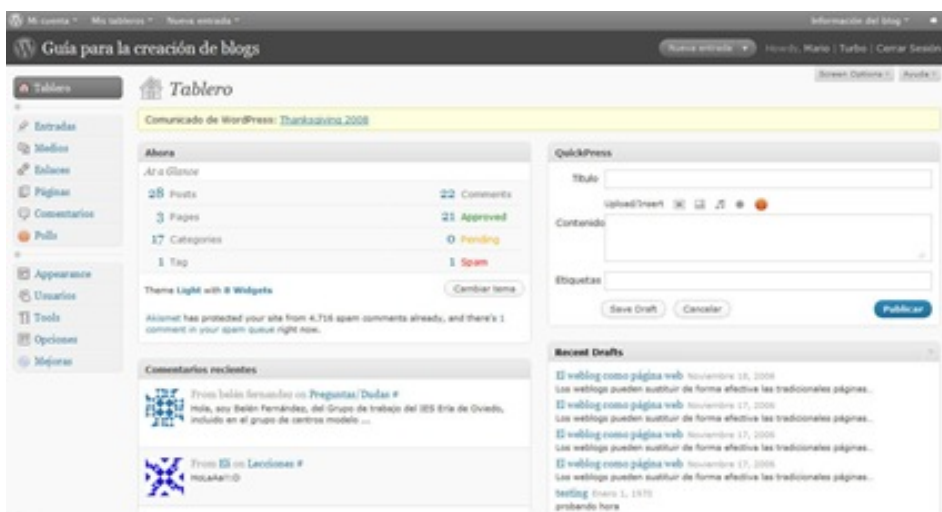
Mi cuenta Mis tableros Nueva entrada Información del blog

Guía para la creación de blogs

Nueva entrada Howdy, Mario | Turbo | Cerrar Sesión

Screen Options Ayuda

Tablero

Entradas
Medios
Enlaces
Páginas
Comentarios
Polls

Appearance
Usuarios
Tools
Opciones
Mejoras

Tablero

Comunicado de WordPress: Thanksgiving 2008

Ahora

At a Glance

| | | | |
|---|---|---|---|
| 28 | Posts | 22 | Comments |
| 3 | Pages | 21 | Approved |
| 17 | Categories | 0 | Pending |
| 1 | Tag | 1 | Spam |

Theme Light with 8 Widgets

Cambiar tema

Akismet has protected your site from 4,716 spam comments already, and there's 1 comment in your spam queue right now.

Comentarios recientes

From belén fernandez on Preguntas/Dudas #

Hola, soy Belén Fernández, del Grupo de trabajo del IES Erla de Oviedo, incluido en el grupo de centros modelo ...

From Eli on Lecciones #

HoLaAa!!:D

QuickPress

Título

Upload/Insert

Contenido

Etiquetas

Save Draft Cancelar Publicar

Recent Drafts

El weblog como página web Noviembre 18, 2008
Los weblogs pueden sustituir de forma efectiva las tradicionales páginas...
El weblog como página web Noviembre 17, 2008
Los weblogs pueden sustituir de forma efectiva las tradicionales páginas...
El weblog como página web Noviembre 17, 2008
Los weblogs pueden sustituir de forma efectiva las tradicionales páginas...
El weblog como página web Noviembre 17, 2008
Los weblogs pueden sustituir de forma efectiva las tradicionales páginas...
testing Enero 1, 1970
probando hora